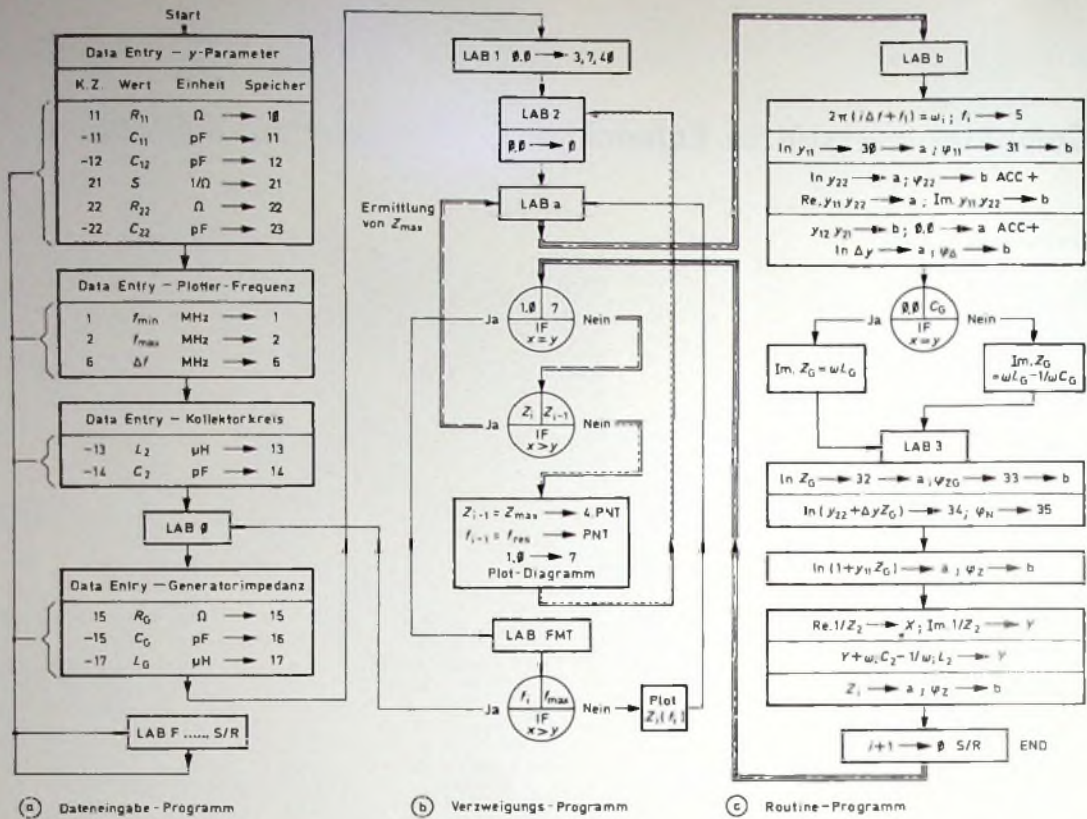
Start

Data Entry – y-Parameter

| K.Z. | Wert | Einheit | Speicher |
|---|---|---|---|
| 11 | $R_{11}$ | Ω | → 10 |
| -11 | $C_{11}$ | pF | → 11 |
| -12 | $C_{12}$ | pF | → 12 |
| 21 | $S$ | 1/Ω | → 21 |
| 22 | $R_{22}$ | Ω | → 22 |
| -22 | $C_{22}$ | pF | → 23 |

Data Entry – Plotter-Frequenz

| | | | |
|---|---|---|---|
| 1 | $f_{min}$ | MHz | → 1 |
| 2 | $f_{max}$ | MHz | → 2 |
| 6 | $\Delta f$ | MHz | → 6 |

Data Entry – Kollektorkreis

| | | | |
|---|---|---|---|
| -13 | $L_2$ | µH | → 13 |
| -14 | $C_2$ | pF | → 14 |

LAB 0

Data Entry – Generatorimpedanz

| | | | |
|---|---|---|---|
| 15 | $R_G$ | Ω | → 15 |
| -15 | $C_G$ | pF | → 16 |
| -17 | $L_G$ | µH | → 17 |

LAB F ..... S/R

(a) Dateneingabe - Programm

LAB 1 0.0 → 3, 7, 40

LAB 2
0.0 → 0

Ermittlung von $Z_{max}$

LAB a

Ja 1.0 7 IF $x = y$ Nein

Ja $Z_i$ $Z_{i-1}$ IF $x > y$ Nein

$Z_{i-1} = Z_{max}$ → 4. PNT
$f_{i-1} = f_{res}$ → PNT
1.0 → 7
Plot-Diagramm

LAB FMT

Ja $f_i$ $f_{max}$ IF $x > y$ Nein

Plot $Z_i(f_i)$

(b) Verzweigungs - Programm

LAB b

$2\pi(i\Delta f + f_1) = \omega_i$ ; $f_i$ → 5

ln $y_{11}$ → 30 → a ; $\varphi_{11}$ → 31 → b

ln $y_{22}$ → a ; $\varphi_{22}$ → b ACC +
Re. $y_{11} y_{22}$ → a ; Im. $y_{11} y_{22}$ → b

$y_{12} y_{21}$ → b ; 0.0 → a ACC +
ln $\Delta y$ → a ; $\varphi_\Delta$ → b

0.0 $C_G$ IF $x = y$

Ja Nein

Im. $Z_G = \omega L_G$

Im. $Z_G = \omega L_G - 1/\omega C_G$

LAB 3

ln $Z_G$ → 32 → a ; $\varphi_{ZG}$ → 33 → b

ln $(y_{22} + \Delta y Z_G)$ → 34 ; $\varphi_N$ → 35

ln $(1 + y_{11} Z_G)$ → a ; $\varphi_Z$ → b

Re. $1/Z_2$ → X ; Im. $1/Z_2$ → Y

$Y + \omega_i C_2 - 1/\omega_i L_2$ → Y

$Z_i$ → a ; $\varphi_Z$ → b

$i+1$ → 0 S/R END

(c) Routine - Programm